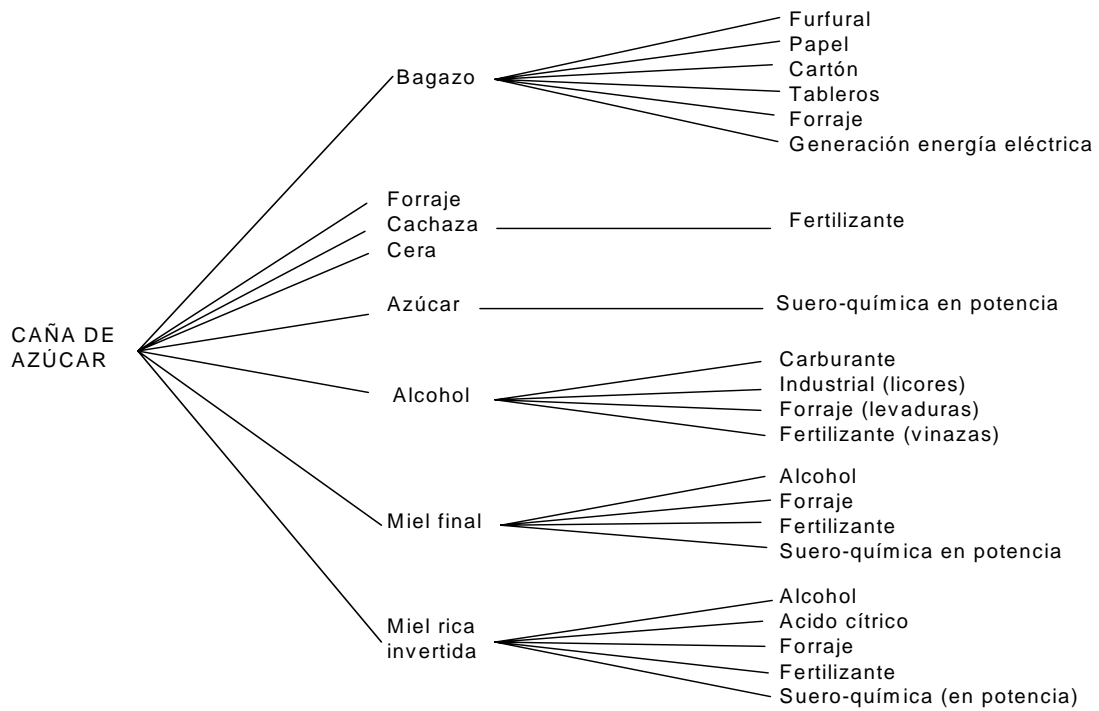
CAÑA DE AZÚCAR

Bagazo
Furfural
Papel
Cartón
Tableros
Forraje
Generación energía eléctrica

Forraje
Cachaza
Fertilizante
Cera

Azúcar
Suero-química en potencia

Alcohol
Carburante
Industrial (licores)
Forraje (levaduras)
Fertilizante (vinazas)

Miel final
Alcohol
Forraje
Fertilizante
Suero-química en potencia

Miel rica invertida
Alcohol
Acido cítrico
Forraje
Fertilizante
Suero-química (en potencia)